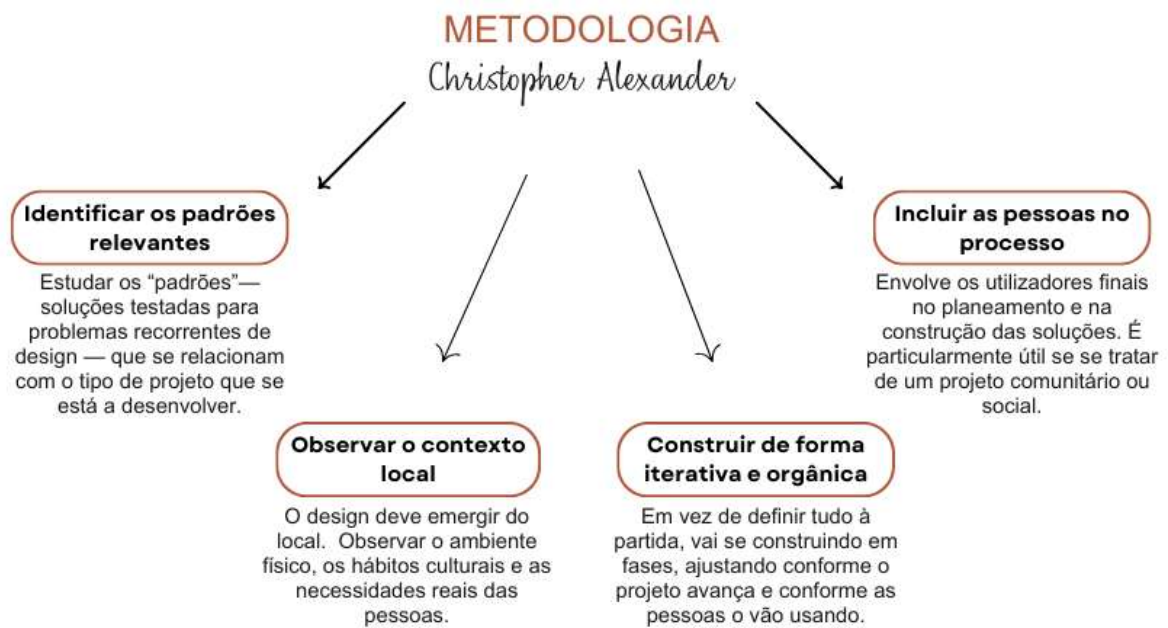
METODOLOGIA
Christopher Alexander

Identificar os padrões relevantes

Estudar os "padrões"— soluções testadas para problemas recorrentes de design — que se relacionam com o tipo de projeto que se está a desenvolver.

Observar o contexto local

O design deve emergir do local. Observar o ambiente físico, os hábitos culturais e as necessidades reais das pessoas.

Construir de forma iterativa e orgânica

Em vez de definir tudo à partida, vai se construindo em fases, ajustando conforme o projeto avança e conforme as pessoas o vão usando.

Incluir as pessoas no processo

Envolve os utilizadores finais no planeamento e na construção das soluções. É particularmente útil se se tratar de um projeto comunitário ou social.